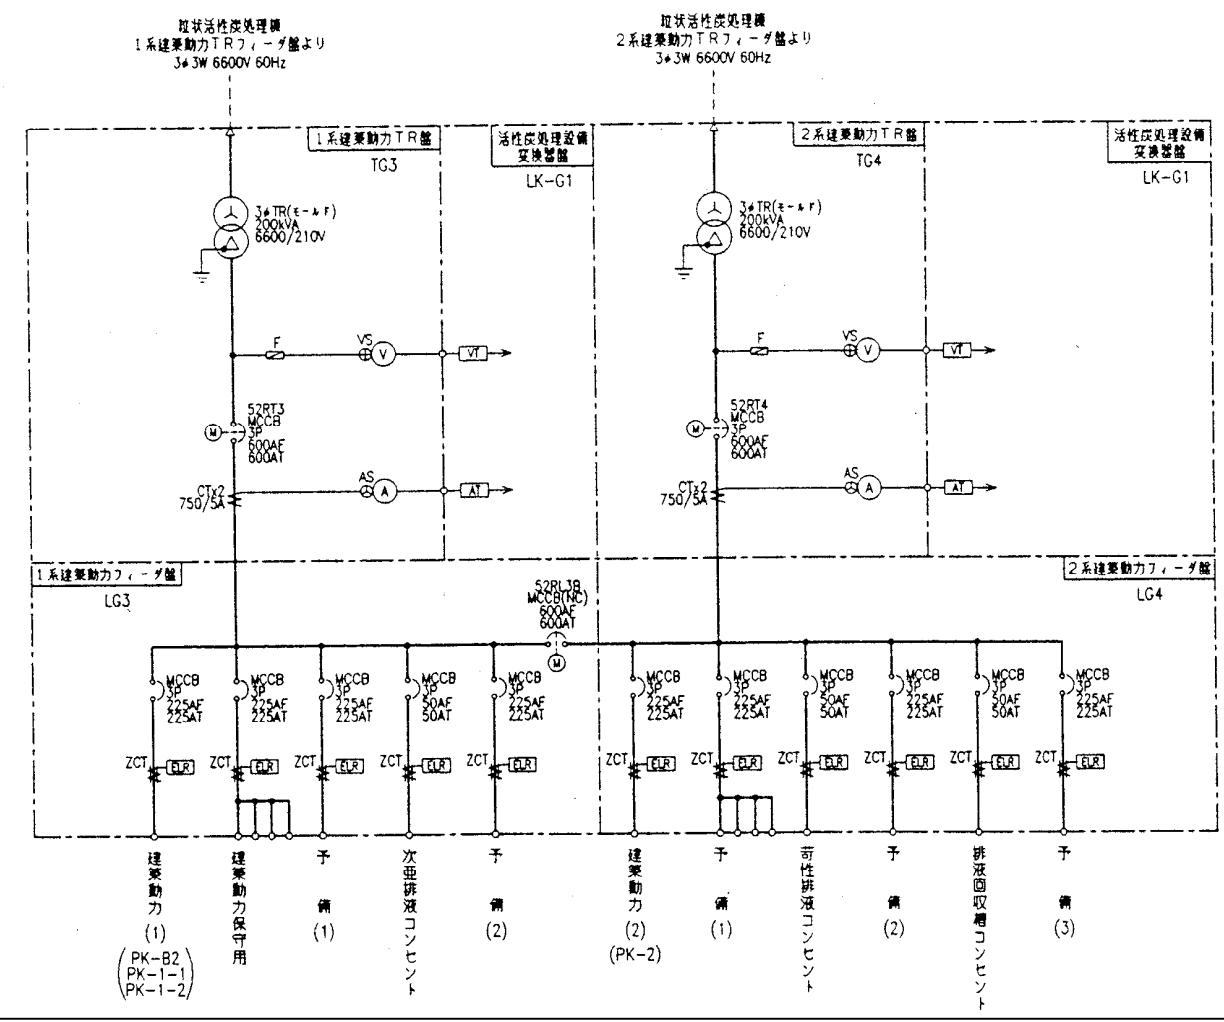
粒状活性炭処理棟
1系建築動力TRフィーダ盤より
3φ3W 6600V 60Hz

粒状活性炭処理棟
2系建築動力TRフィーダ盤より
3φ3W 6600V 60Hz

1系建築動力TR盤
TG3

活性炭処理設備
変換器盤
LK-G1

2系建築動力TR盤
TG4

活性炭処理設備
変換器盤
LK-G1

3φTR(モールド)
200kVA
6600/210V

3φTR(モールド)
200kVA
6600/210V

F
VS
V
VT

F
VS
V
VT

M
52RT3
MCCB
3P
600AF
600AT

M
52RT4
MCCB
3P
600AF
600AT

AS
A
AT

AS
A
AT

CTx2
750/5A

CTx2
750/5A

1系建築動力フィーダ盤
LG3

2系建築動力フィーダ盤
LG4

52RL3B
MCCB(NC)
600AF
600AT
M

MCCB
3P
225AF
225AT

MCCB
3P
225AF
225AT

MCCB
3P
225AF
225AT

MCCB
3P
50AF
50AT

MCCB
3P
225AF
225AT

MCCB
3P
225AF
225AT

MCCB
3P
225AF
225AT

MCCB
3P
50AF
50AT

MCCB
3P
225AF
225AT

MCCB
3P
50AF
50AT

MCCB
3P
225AF
225AT

ZCT ELR
ZCT ELR
ZCT ELR
ZCT ELR
ZCT ELR
ZCT ELR
ZCT ELR
ZCT ELR
ZCT ELR
ZCT ELR
ZCT ELR

建築動力
(1)
(PK-B2
PK-1-1
PK-1-2)

建築動力保守用

予備
(1)

次亜排液コンセント

予備
(2)

建築動力
(2)
(PK-2)

予備
(1)

苛性排液コンセント

予備
(2)

排液回収槽コンセント

予備
(3)